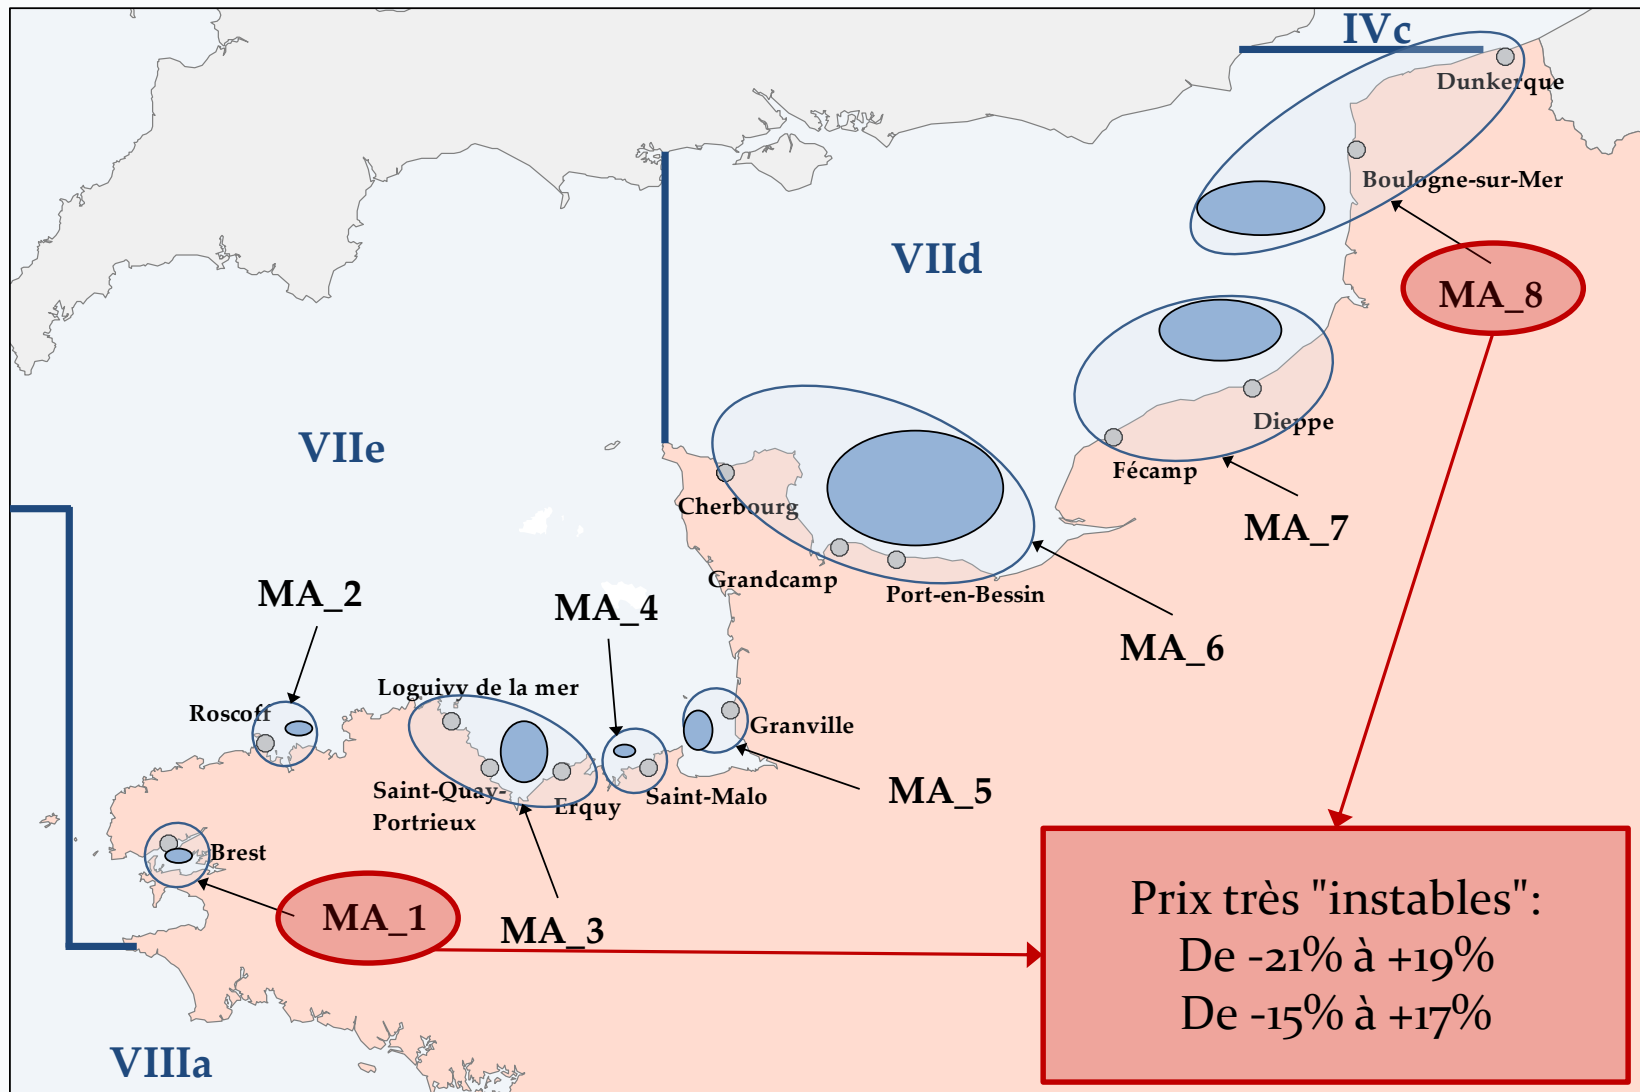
IVc

Dunkerque

Boulogne-sur-Mer

VIId

MA_8

Dieppe

Fécamp

MA_7

VIIe

Cherbourg

Grandcamp

Port-en-Bessin

MA_6

MA_2

MA_4

Loguivy de la mer

Roscoff

Granville

MA_5

Saint-Quay-Portrieux

Erquy

Saint-Malo

Brest

MA_1

MA_3

Prix très "instables":
De -21% à +19%
De -15% à +17%

VIIIa